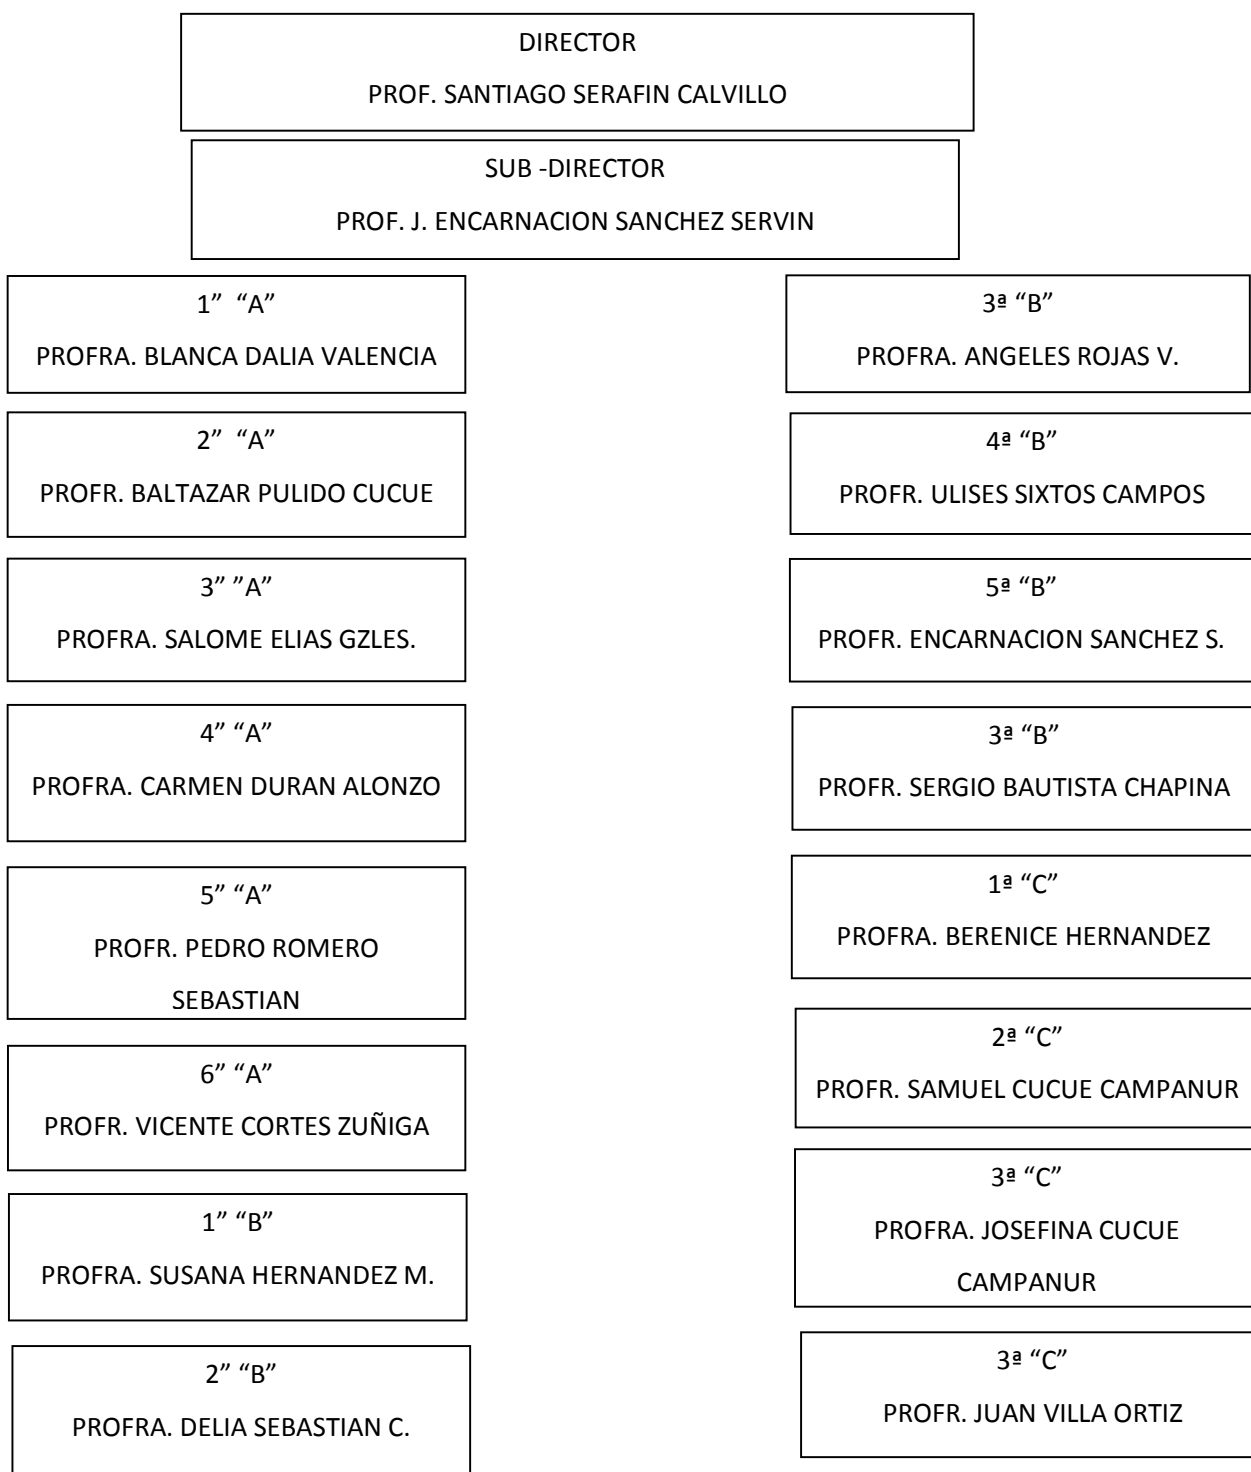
DIRECTOR
PROF. SANTIAGO SERAFIN CALVILLO

SUB -DIRECTOR
PROF. J. ENCARNACION SANCHEZ SERVIN

1” “A”
PROFRA. BLANCA DALIA VALENCIA

2” “A”
PROFR. BALTAZAR PULIDO CUCUE

3” ”A”
PROFRA. SALOME ELIAS GZLES.

4” “A”
PROFRA. CARMEN DURAN ALONZO

5” “A”
PROFR. PEDRO ROMERO SEBASTIAN

6” “A”
PROFR. VICENTE CORTES ZUÑIGA

1” “B”
PROFRA. SUSANA HERNANDEZ M.

2” “B”
PROFRA. DELIA SEBASTIAN C.

3ª “B”
PROFRA. ANGELES ROJAS V.

4ª “B”
PROFR. ULISES SIXTOS CAMPOS

5ª “B”
PROFR. ENCARNACION SANCHEZ S.

3ª “B”
PROFR. SERGIO BAUTISTA CHAPINA

1ª “C”
PROFRA. BERENICE HERNANDEZ

2ª “C”
PROFR. SAMUEL CUCUE CAMPANUR

3ª “C”
PROFRA. JOSEFINA CUCUE CAMPANUR

3ª “C”
PROFR. JUAN VILLA ORTIZ